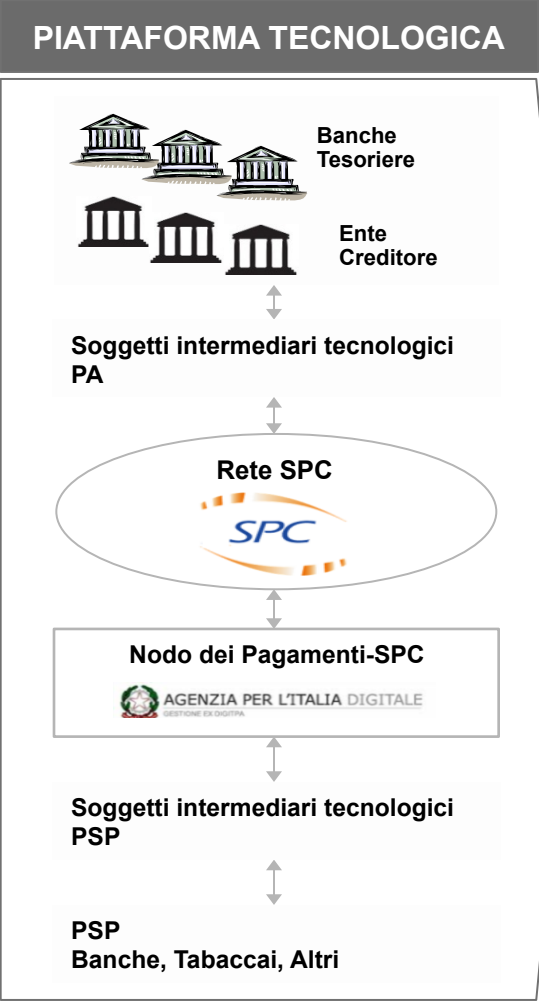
PIATTAFORMA TECNOLOGICA

Banche
Tesoriere

Ente
Creditore

Soggetti intermediari tecnologici
PA

Rete SPC

SPC

Nodo dei Pagamenti-SPC

AGENZIA PER L'ITALIA DIGITALE
GESTIONE EX DIGITPA

Soggetti intermediari tecnologici
PSP

PSP
Banche, Tabaccai, Altri